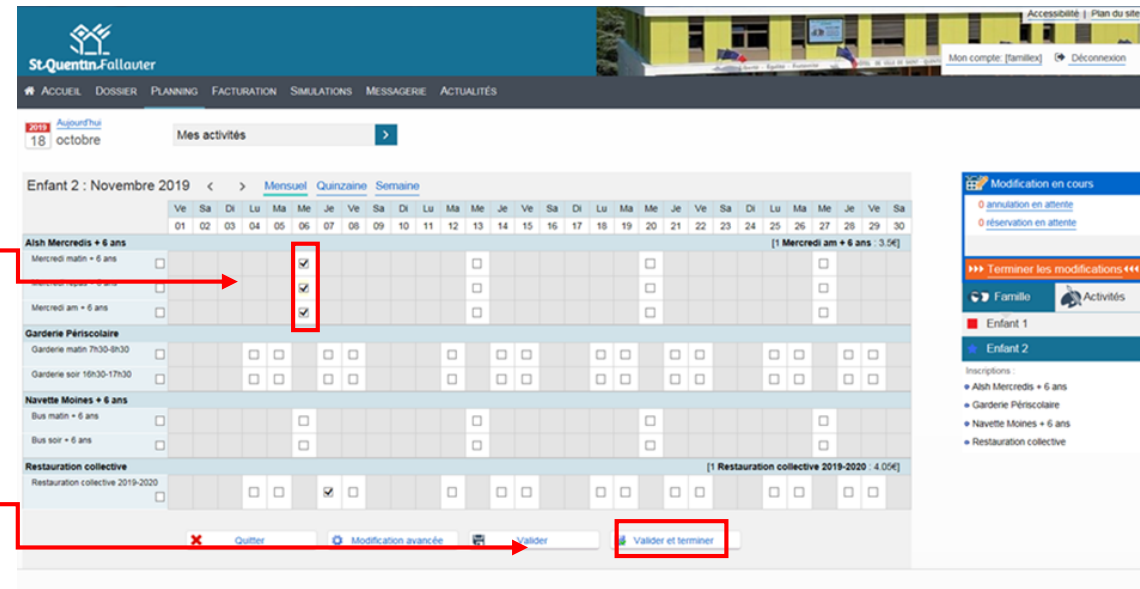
Accessibilité | Plan du site

St-Quentin-Fallavier

Mon compte: [famillex] Déconnexion

ACCUEIL DOSSIER PLANNING FACTURATION SIMULATIONS MESSAGERIE ACTUALITÉS

2019 18 Aujourd'hui octobre

Mes activités

Enfant 2 : Novembre 2019 < > Mensuel Quinzaine Semaine

| | Ve | Sa | Di | Lu | Ma | Me | Je | Ve | Sa | Di | Lu | Ma | Me | Je | Ve | Sa | Di | Lu | Ma | Me | Je | Ve | Sa | Di | Lu | Ma | Me | Je | Ve | Sa |
|---|---|---|---|---|---|---|---|---|---|---|---|---|---|---|---|---|---|---|---|---|---|---|---|---|---|---|---|---|---|---|
| | 01 | 02 | 03 | 04 | 05 | 06 | 07 | 08 | 09 | 10 | 11 | 12 | 13 | 14 | 15 | 16 | 17 | 18 | 19 | 20 | 21 | 22 | 23 | 24 | 25 | 26 | 27 | 28 | 29 | 30 |

Alsh Mercredis + 6 ans [1 Mercredi am + 6 ans : 3.5€]
Mercredi matin + 6 ans
Mercredi repas + 6 ans
Mercredi am + 6 ans

Garderie Périscolaire
Garderie matin 7h30-8h30
Garderie soir 16h30-17h30

Navette Moines + 6 ans
Bus matin + 6 ans
Bus soir + 6 ans

Restauration collective [1 Restauration collective 2019-2020 : 4.05€]
Restauration collective 2019-2020

Quitter Modification avancée Valider Valider et terminer

Modification en cours
0 annulation en attente
0 réservation en attente
Terminer les modifications

Famille Activités
Enfant 1
Enfant 2
Inscriptions :
Alsh Mercredis + 6 ans
Garderie Périscolaire
Navette Moines + 6 ans
Restauration collective